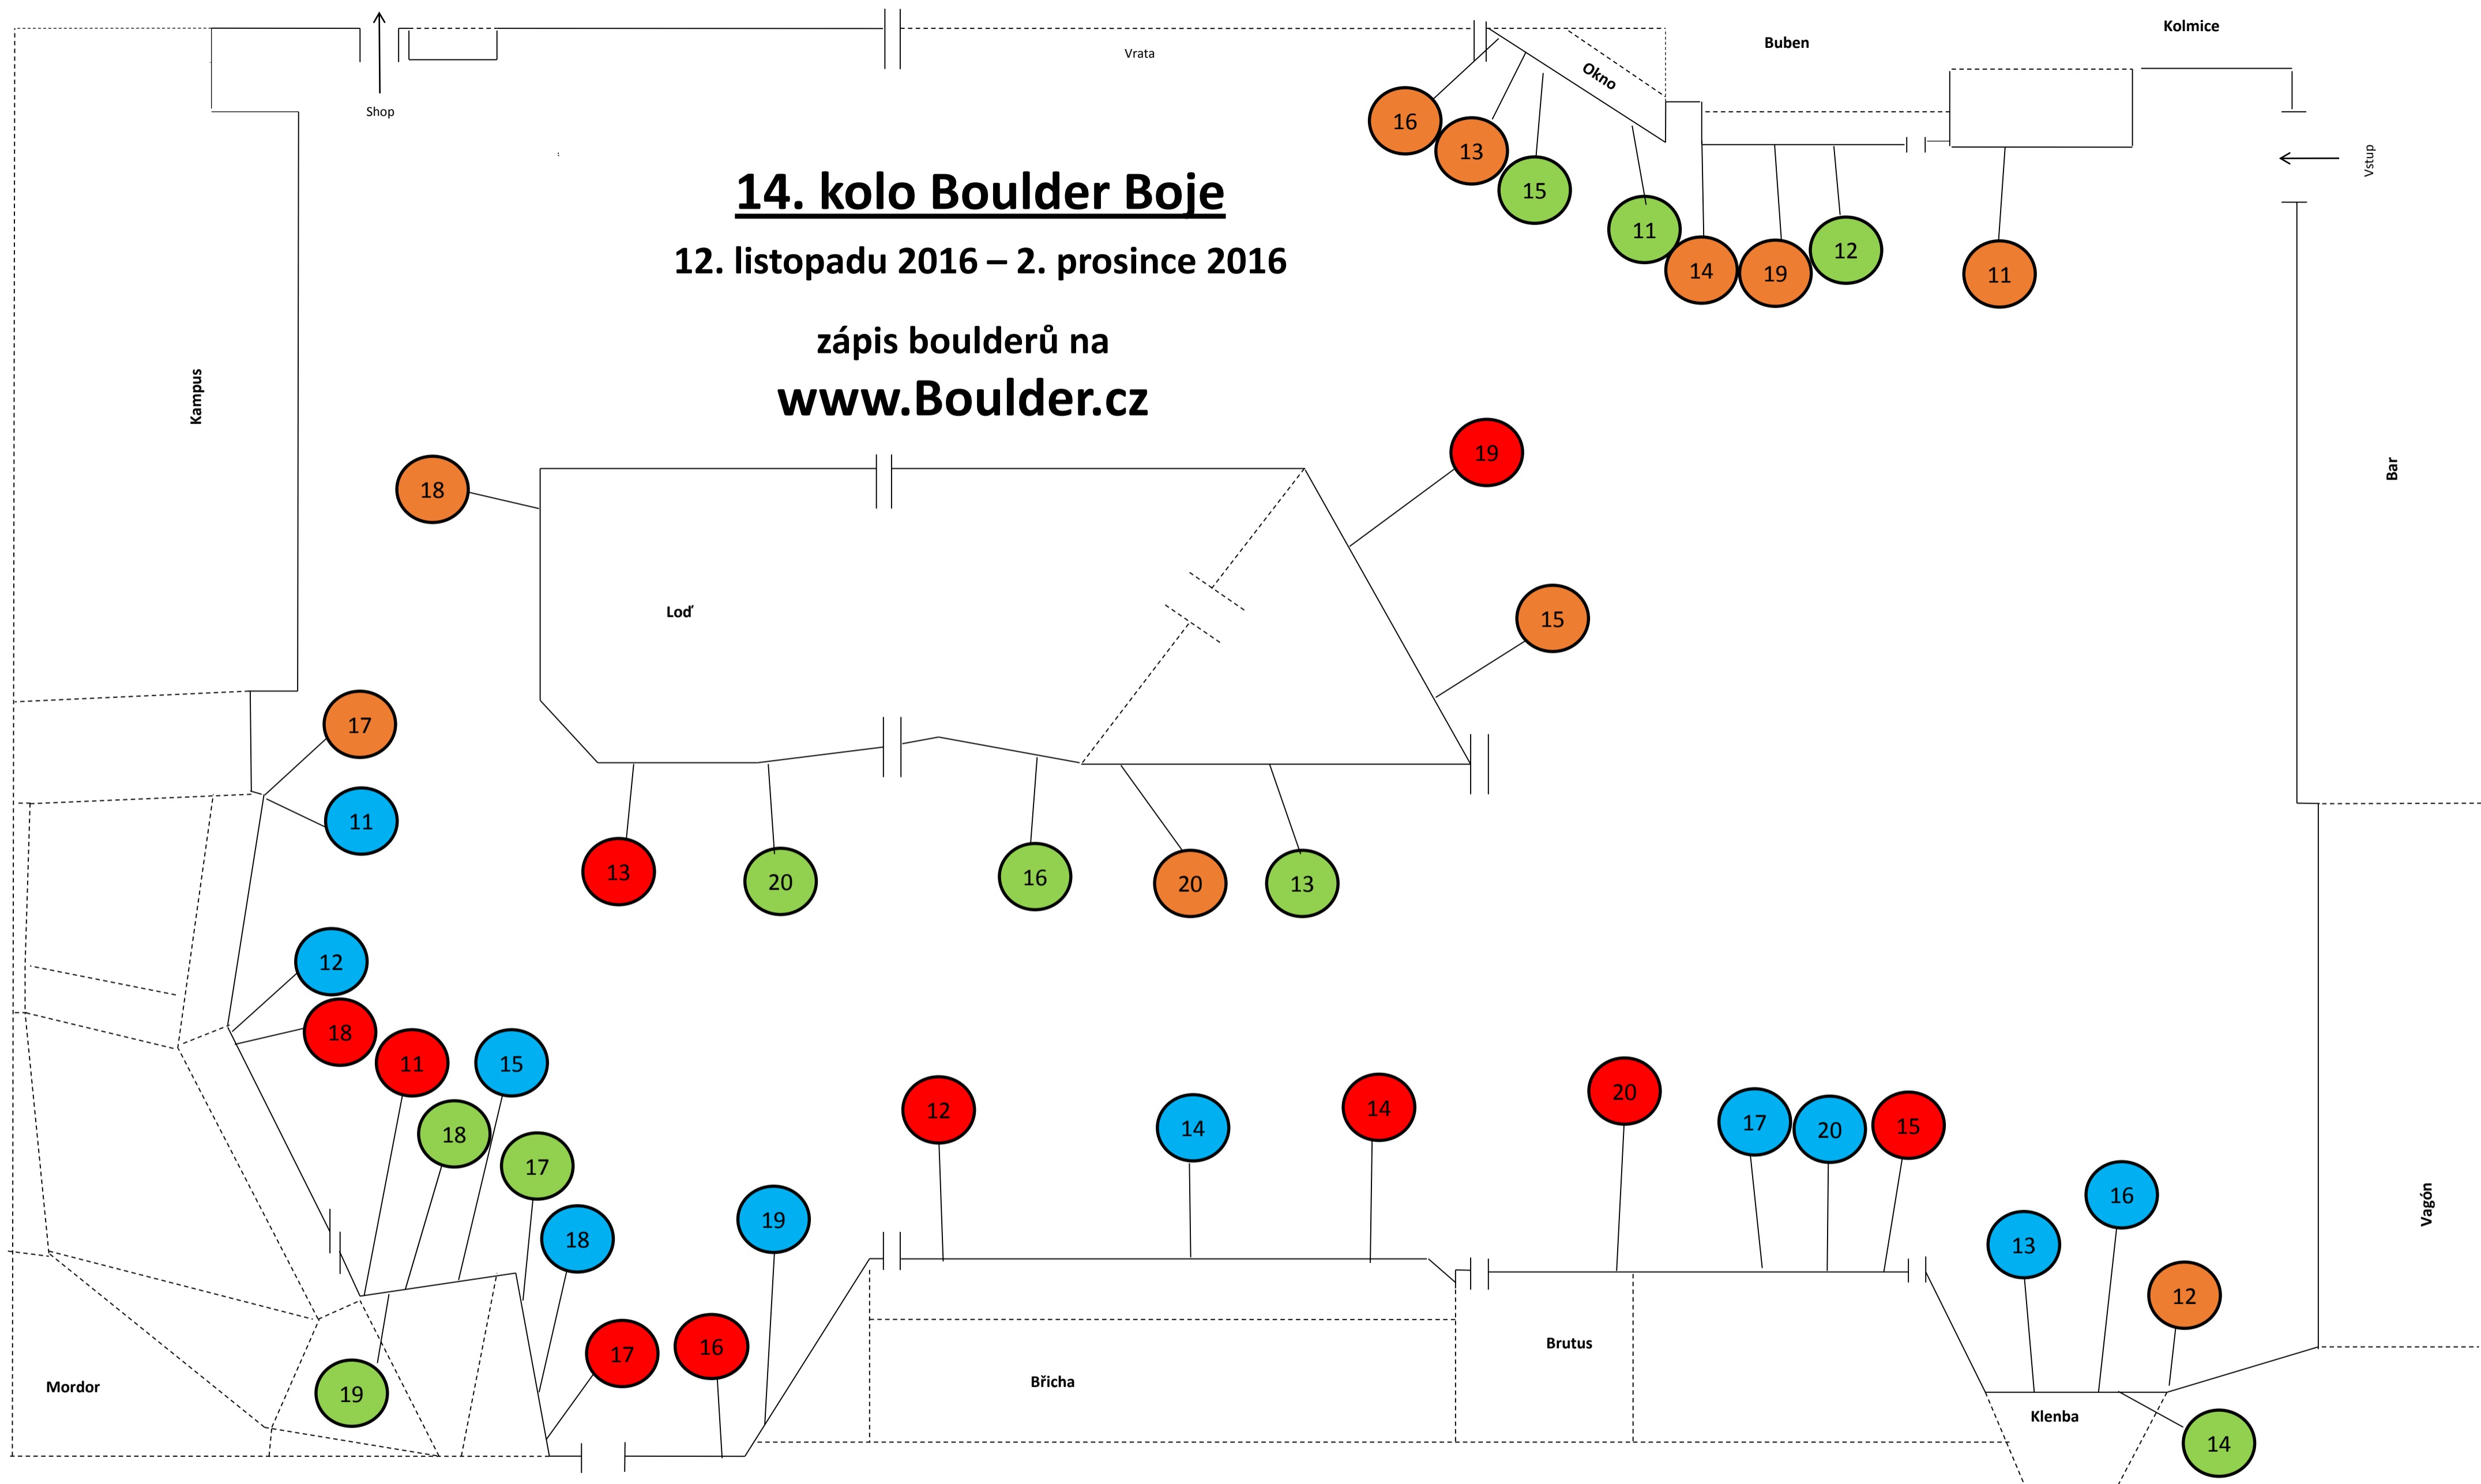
Shop

Vrata

Okno

Buben

Kolmice

Vstup

14. kolo Boulder Boje

12. listopadu 2016 – 2. prosince 2016

zápis boulderů na

www.Boulder.cz

16 13 15 11 14 19 12 11

Kampus

Bar

18

Loď

19

15

17

11

13 20 16 20 13

12

18

11

15

18

17

18

19

12

14

14

20

17

20

15

16

13

12

19

17

16

14

Mordor

Břicha

Brutus

Klenba

Vagón